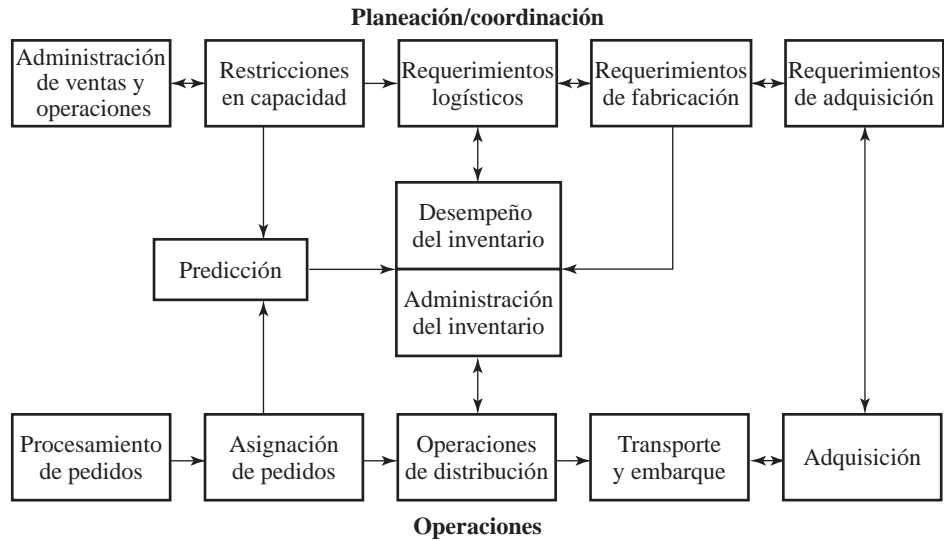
Planeación/coordinación

Administración de ventas y operaciones

Restricciones en capacidad

Requerimientos logísticos

Requerimientos de fabricación

Requerimientos de adquisición

Desempeño del inventario

Predicción

Administración del inventario

Procesamiento de pedidos

Asignación de pedidos

Operaciones de distribución

Transporte y embarque

Adquisición

Operaciones